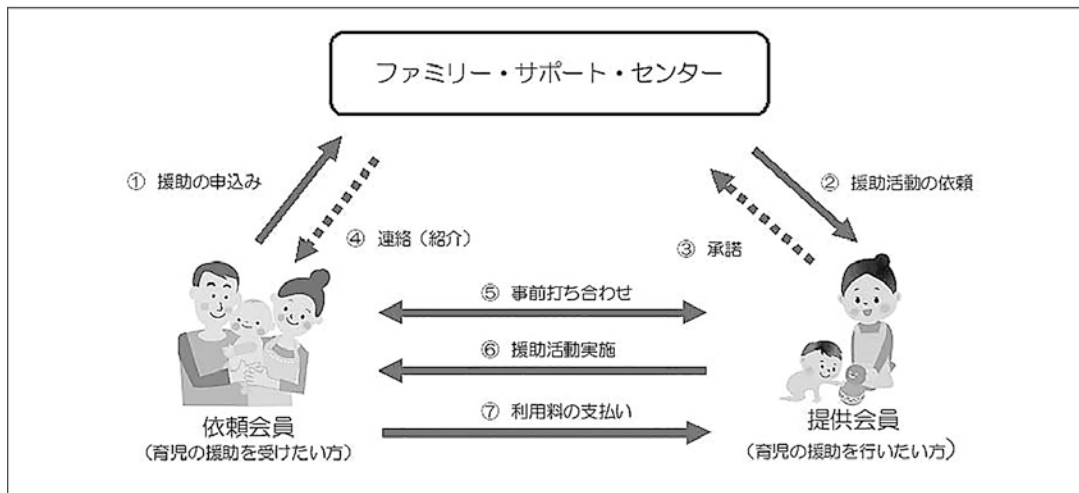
ファミリー・サポート・センター

① 援助の申込み

② 援助活動の依頼

④ 連絡（紹介）

③ 承諾

⑤ 事前打ち合わせ

⑥ 援助活動実施

⑦ 利用料の支払い

依頼会員
（育児の援助を受けたい方）

提供会員
（育児の援助を行いたい方）